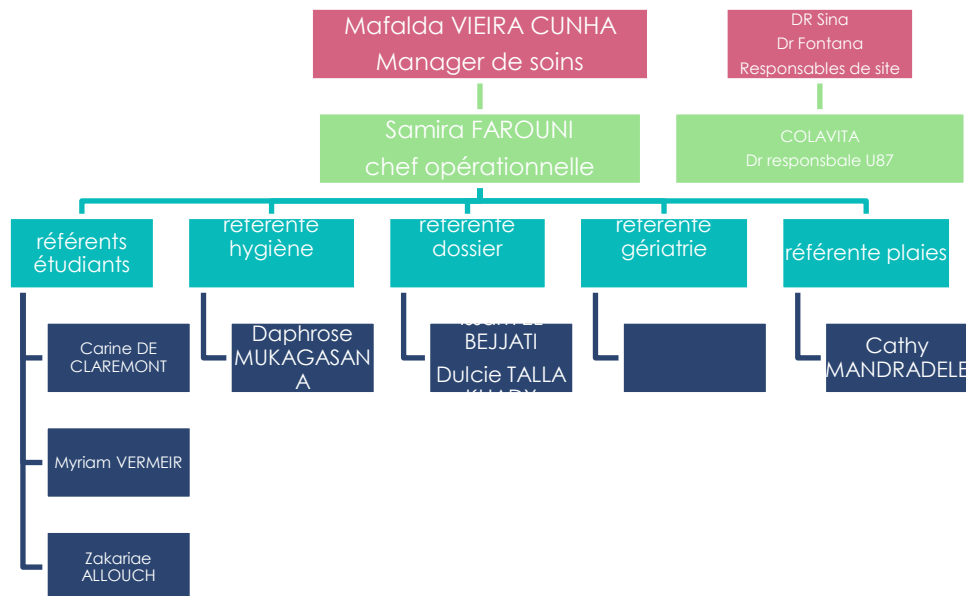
Mafalda VIEIRA CUNHA
Manager de soins

DR Sina
Dr Fontana
Responsables de site

Samira FAROUNI
chef opérationnelle

COLAVITA
Dr responsbale U87

référents étudiants

Carine DE CLAREMONT

Myriam VERMEIR

Zakariae ALLOUCH

référente hygiène

Daphrose MUKAGASANA

référente dossier

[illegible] BEJJATI
Dulcie TALLA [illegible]

référente gériatrie

référente plaies

Cathy MANDRADELE